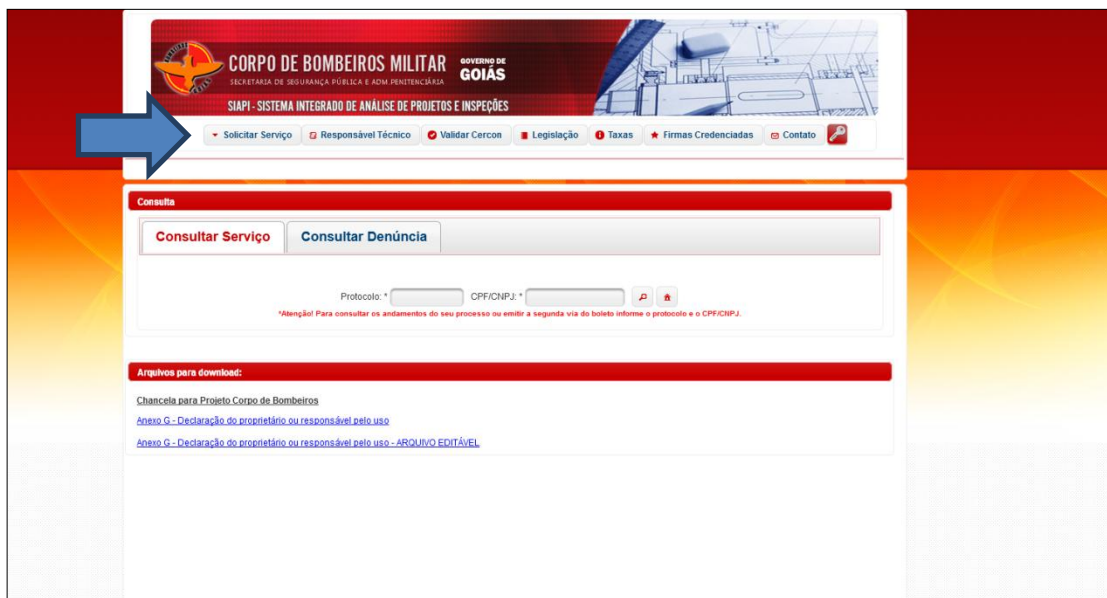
CORPO DE BOMBEIROS MILITAR
SECRETARIA DE SEGURANÇA PÚBLICA E ADM PENITENCIÁRIA
GOVERNO DE GOIÁS
SIAPI - SISTEMA INTEGRADO DE ANÁLISE DE PROJETOS E INSPEÇÕES

Solicitar Serviço | Responsável Técnico | Validar Cercon | Legislação | Taxas | Firmas Credenciadas | Contato

Consulta

Consultar Serviço | Consultar Denúncia

Protocolo: * CPF/CNPJ: *
*Atenção! Para consultar os andamentos do seu processo ou emitir a segunda via do boleto informe o protocolo e o CPF/CNPJ.

Arquivos para download:

Chancela para Projeto Corpo de Bombeiros

Anexo G - Declaração do proprietário ou responsável pelo uso

Anexo G - Declaração do proprietário ou responsável pelo uso - ARQUIVO EDITÁVEL